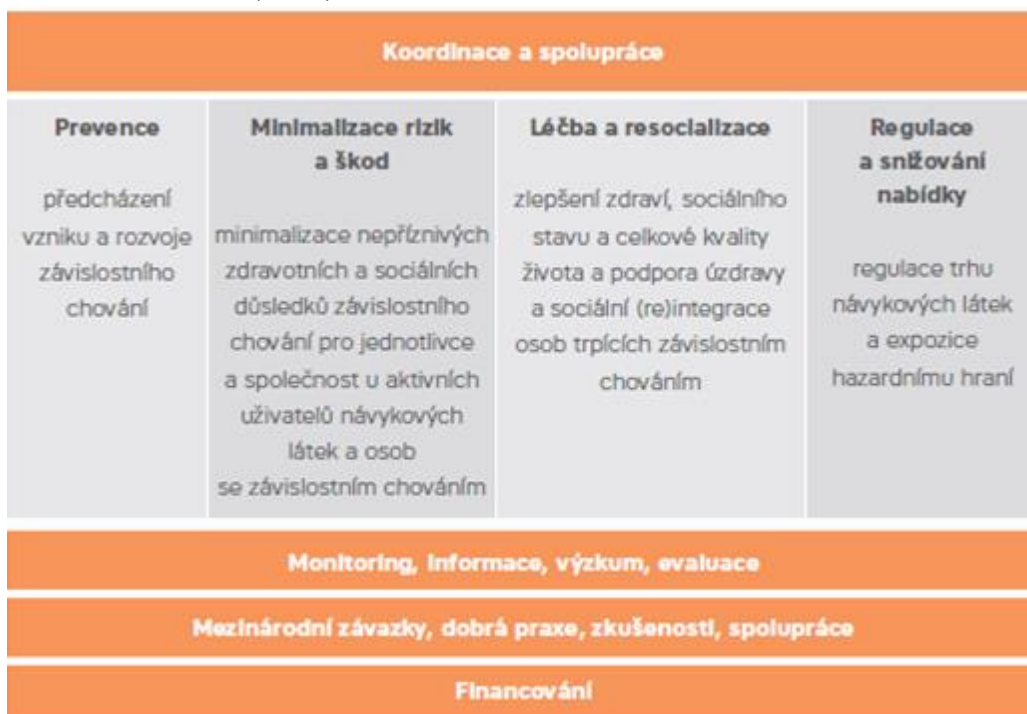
Koordinace a spolupráce

| Prevence | Minimalizace rizik a škod | Léčba a resocializace | Regulace a snižování nabídky |
|---|---|---|---|
| předcházení vzniku a rozvoje závislostního chování | minimalizace nepříznivých zdravotních a sociálních důsledků závislostního chování pro jednotlivce a společnost u aktivních uživatelů návykových látek a osob se závislostním chováním | zlepšení zdraví, sociálního stavu a celkové kvality života a podpora úzdravy a sociální (re)integrace osob trpících závislostním chováním | regulace trhu návykových látek a expozice hazardnímu hraní |

Monitoring, informace, výzkum, evaluace

Mezinárodní závazky, dobrá praxe, zkušenosti, spolupráce

Financování